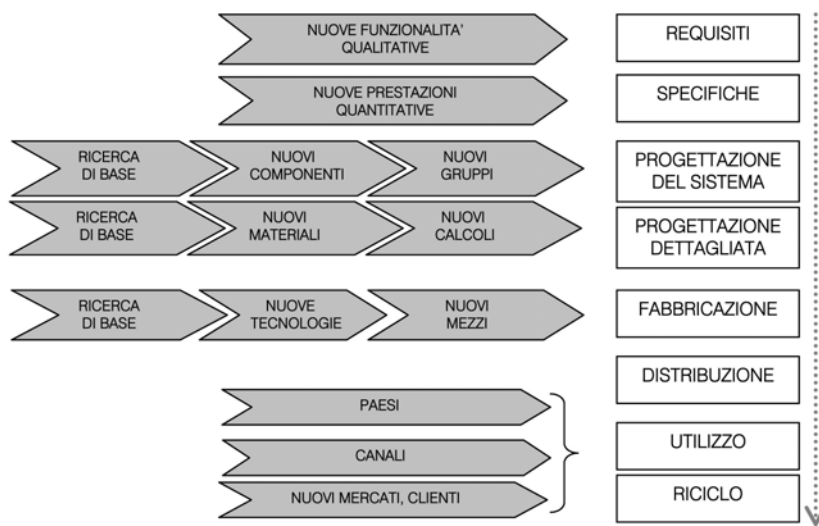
NUOVE FUNZIONALITA' QUALITATIVE

REQUISITI

NUOVE PRESTAZIONI QUANTITATIVE

SPECIFICHE

RICERCA DI BASE

NUOVI COMPONENTI

NUOVI GRUPPI

PROGETTAZIONE DEL SISTEMA

RICERCA DI BASE

NUOVI MATERIALI

NUOVI CALCOLI

PROGETTAZIONE DETTAGLIATA

RICERCA DI BASE

NUOVE TECNOLOGIE

NUOVI MEZZI

FABBRICAZIONE

DISTRIBUZIONE

PAESI

CANALI

NUOVI MERCATI, CLIENTI

UTILIZZO

RICICLO